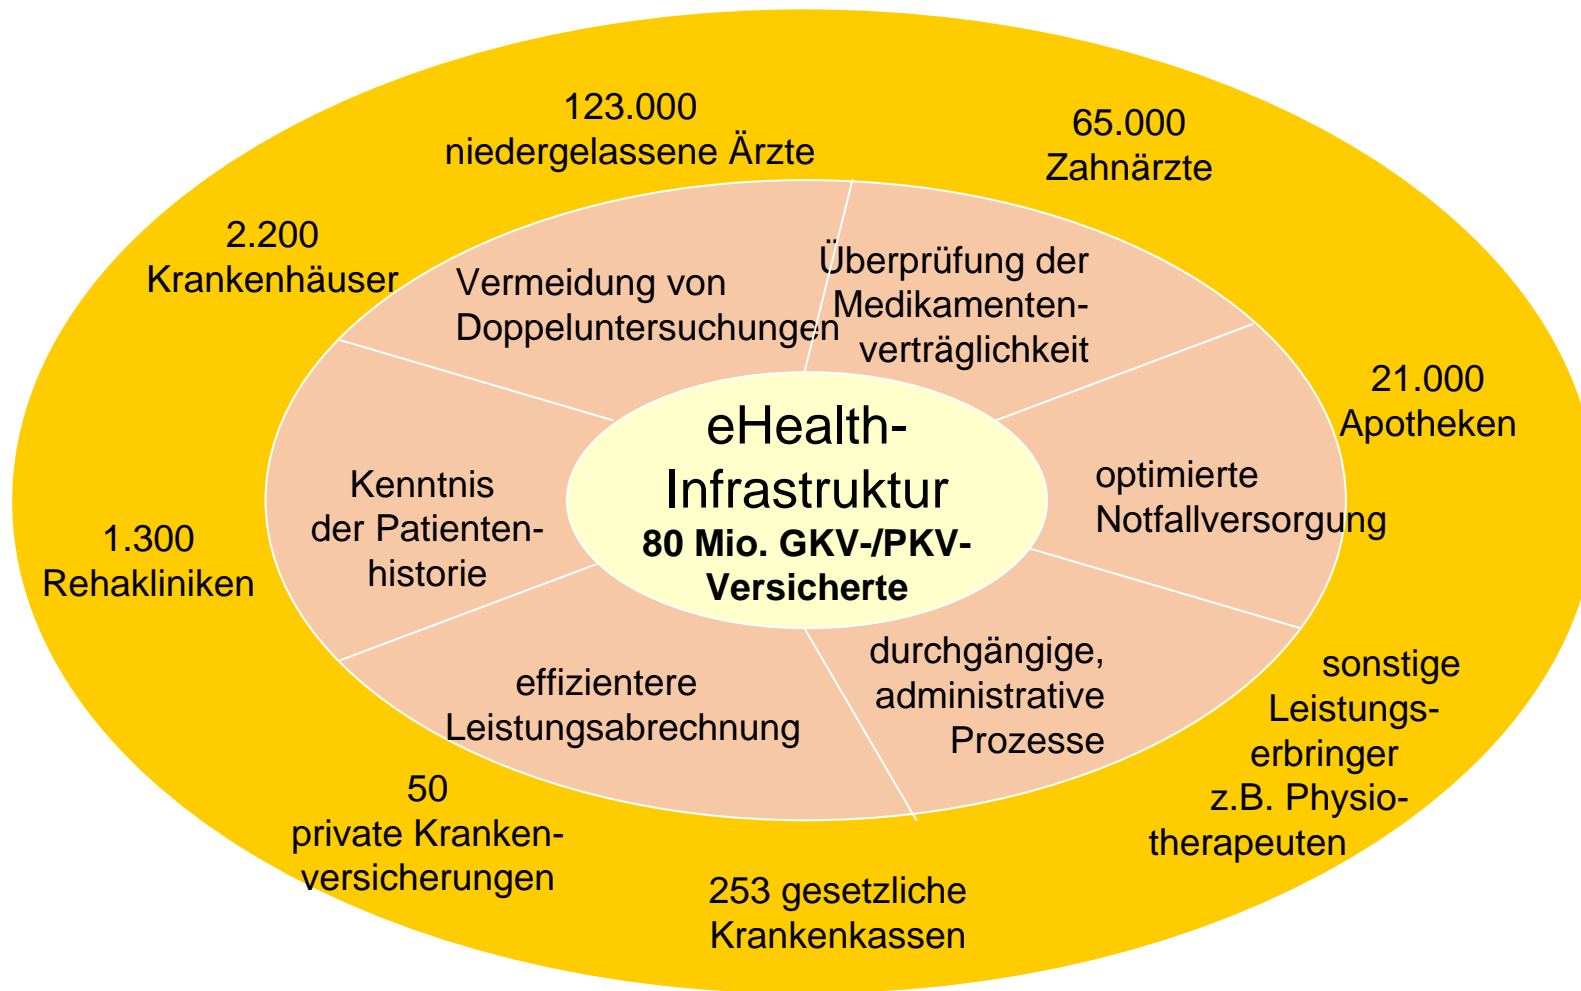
123.000
niedergelassene Ärzte

65.000
Zahnärzte

2.200
Krankenhäuser

Vermeidung von Doppeluntersuchungen

Überprüfung der Medikamentenverträglichkeit

21.000
Apotheken

eHealth-Infrastruktur
80 Mio. GKV-/PKV-Versicherte

Kenntnis der Patientenhistorie

optimierte Notfallversorgung

1.300
Rehakliniken

effizientere Leistungsabrechnung

durchgängige, administrative Prozesse

sonstige Leistungserbringer z.B. Physiotherapeuten

50
private Krankenversicherungen

253 gesetzliche Krankenkassen